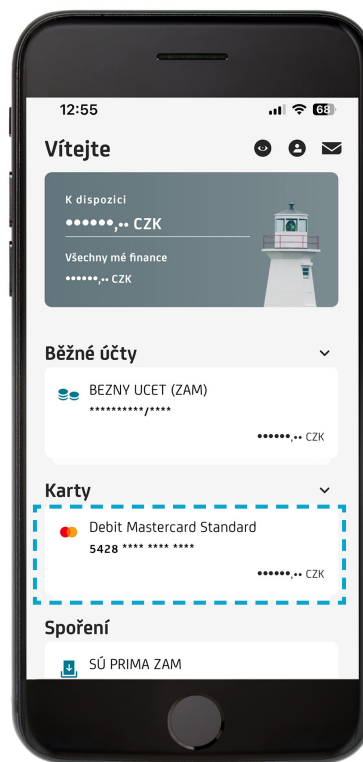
12:55 68

Vítejte

K dispozici
••••••,•• CZK
Všechny mé finance
••••••,•• CZK

Běžné účty

BEZNY UCET (ZAM)
**********/****
••••••,•• CZK

Karty

Debit Mastercard Standard
5428 **** **** ****
••••••,•• CZK

Spoření

SÚ PRIMA ZAM